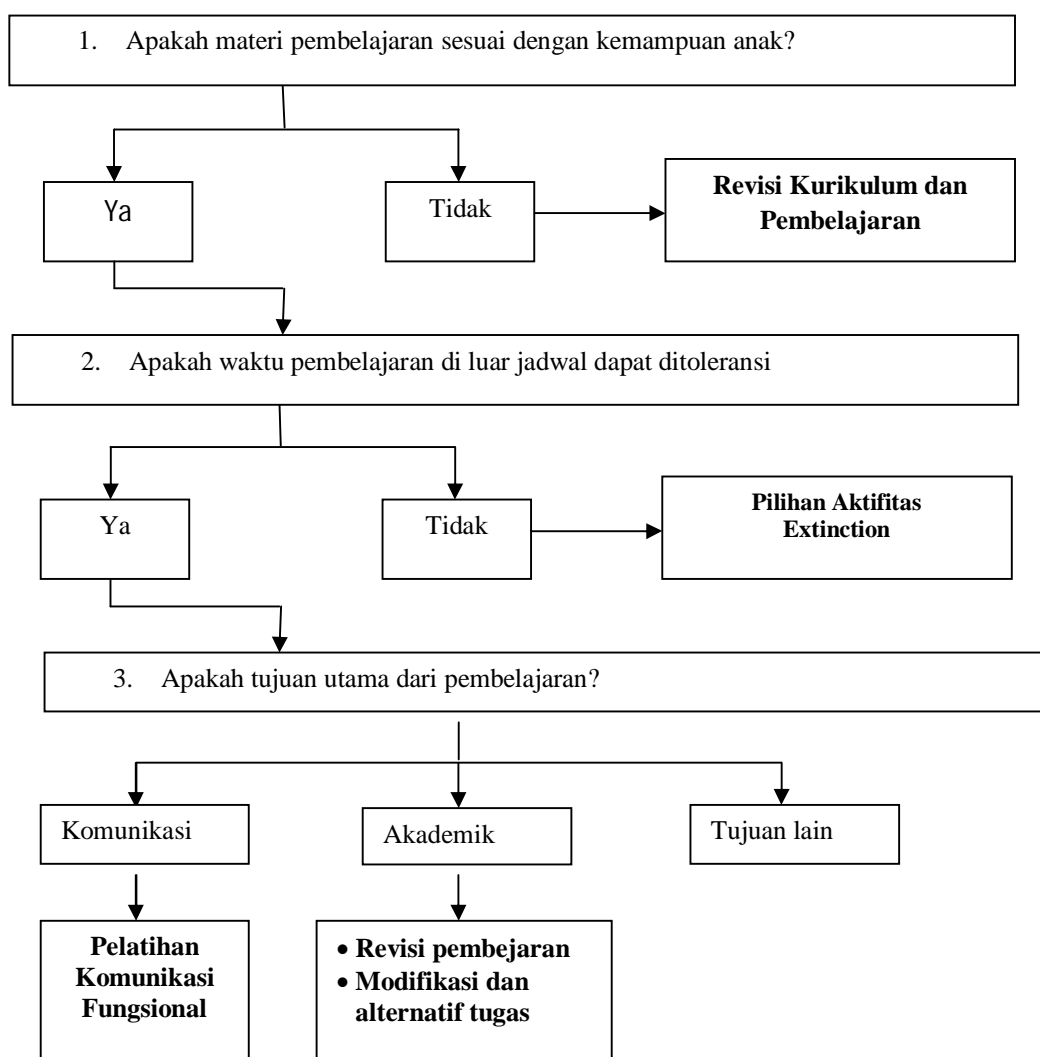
1. Apakah materi pembelajaran sesuai dengan kemampuan anak?

Ya

Tidak

**Revisi Kurikulum dan Pembelajaran**

2. Apakah waktu pembelajaran di luar jadwal dapat ditoleransi

Ya

Tidak

**Pilihan Aktifitas Extinction**

3. Apakah tujuan utama dari pembelajaran?

Komunikasi

Akademik

Tujuan lain

**Pelatihan Komunikasi Fungsional**

- **Revisi pembejaran**
- **Modifikasi dan alternatif tugas**